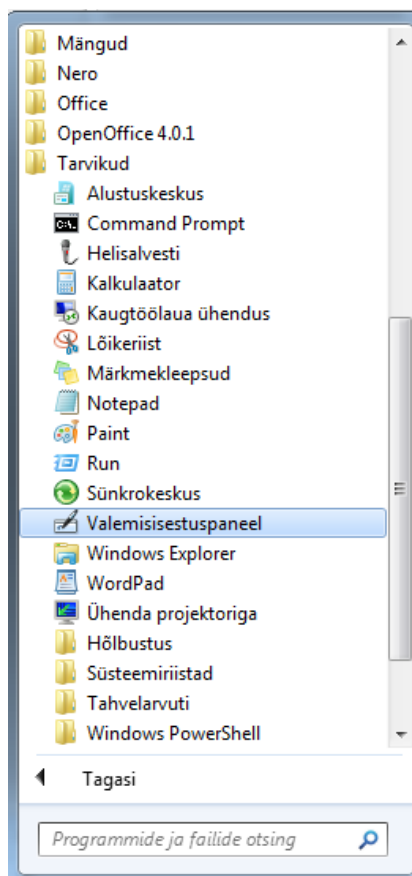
Mängud
Nero
Office
OpenOffice 4.0.1
Tarvikud
Alustuskeskus
Command Prompt
Helisalvesti
Kalkulaator
Kaugtöölaua ühendus
Lõikeriist
Märkmekleepsud
Notepad
Paint
Run
Sünkrokeskus
Valemisisestuspaneel
Windows Explorer
WordPad
Ühenda projektoriga
Hõlbustus
Süsteemiriistad
Tahvelarvuti
Windows PowerShell

Tagasi

Programmide ja failide otsing